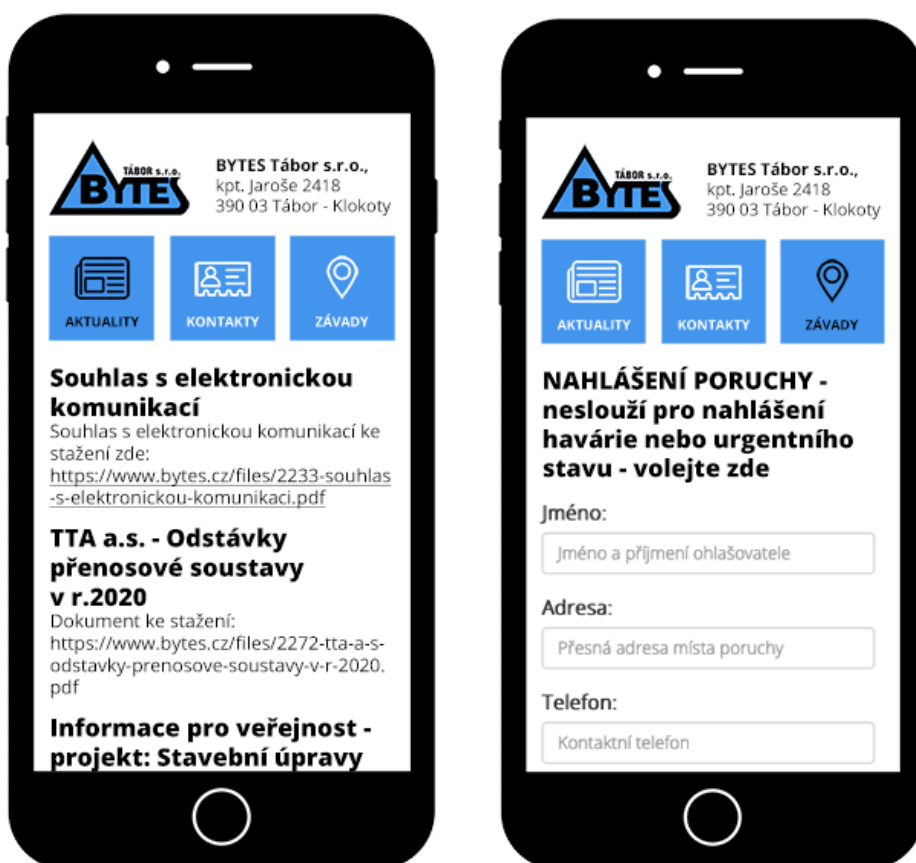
TÁBOR s.r.o.
BYTES

BYTES Tábor s.r.o.,
kpt. Jaroše 2418
390 03 Tábor - Klokoty

AKTUALITY
KONTAKTY
ZÁVADY

Souhlas s elektronickou komunikací
Souhlas s elektronickou komunikací ke stažení zde: https://www.bytes.cz/files/2233-souhlas-s-elektronickou-komunikaci.pdf

TTA a.s. - Odstávky přenosové soustavy v r.2020
Dokument ke stažení: https://www.bytes.cz/files/2272-tta-a-s-odstavky-prenosove-soustavy-v-r-2020.pdf

Informace pro veřejnost - projekt: Stavební úpravy

TÁBOR s.r.o.
BYTES

BYTES Tábor s.r.o.,
kpt. Jaroše 2418
390 03 Tábor - Klokoty

AKTUALITY
KONTAKTY
ZÁVADY

NAHLÁŠENÍ PORUCHY - neslouží pro nahlášení havárie nebo urgentního stavu - volejte zde

Jméno:
Jméno a příjmení ohlašovatele

Adresa:
Přesná adresa místa poruchy

Telefon:
Kontaktní telefon